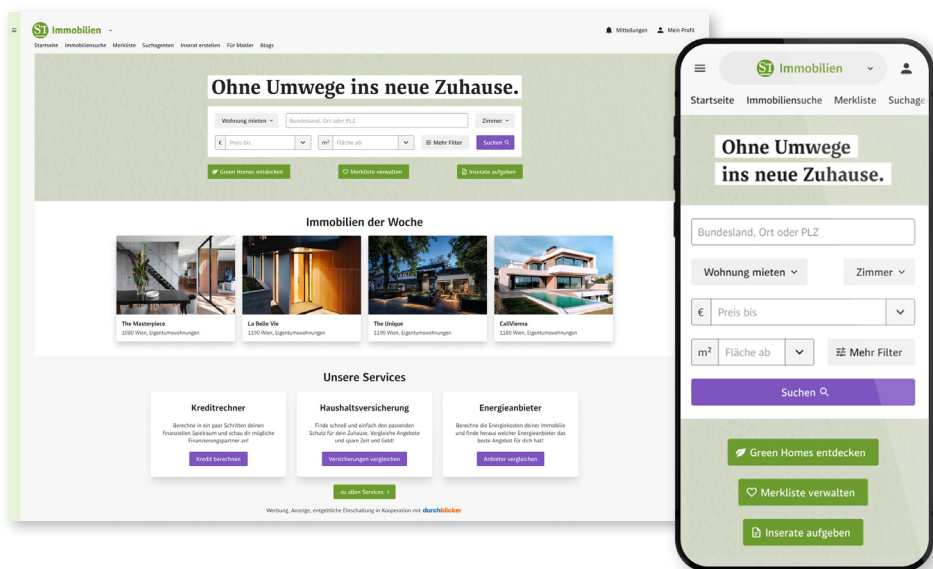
ST Immobilien

Mitteilungen
Mein Profil

Startseite Immobiliensuche Merkliste Suchagenten Inserat erstellen Für Makler Blogs

Ohne Umwege ins neue Zuhause.

Wohnung mieten
Bundesland, Ort oder PLZ
Zimmer
€ Preis bis
m² Fläche ab
Mehr Filter
Suchen

Green Homes entdecken
Merkliste verwalten
Inserate aufgeben

Immobilien der Woche

The Masterpiece
1080 Wien, Eigentumswohnungen

La Belle Vie
1190 Wien, Eigentumswohnungen

The Unique
1190 Wien, Eigentumswohnungen

CaliVienna
1180 Wien, Eigentumswohnungen

Unsere Services

Kreditrechner
Berechne in ein paar Schritten deinen finanziellen Spielraum und schau dir mögliche Finanzierungspartner an!
Kredit berechnen

Haushaltsversicherung
Finde schnell und einfach den passenden Schutz für dein Zuhause. Vergleiche Angebote und spare Zeit und Geld!
Versicherungen vergleichen

Energieanbieter
Berechne die Energiekosten deiner Immobilie und finde heraus welcher Energieanbieter das beste Angebot für dich hat!
Anbieter vergleichen

zu allen Services

Werbung, Anzeige, entgeltliche Einschaltung in Kooperation mit durchblicker

ST Immobilien

Startseite Immobiliensuche Merkliste Suchage

Ohne Umwege ins neue Zuhause.

Bundesland, Ort oder PLZ
Wohnung mieten
Zimmer
€ Preis bis
m² Fläche ab
Mehr Filter
Suchen

Green Homes entdecken
Merkliste verwalten
Inserate aufgeben